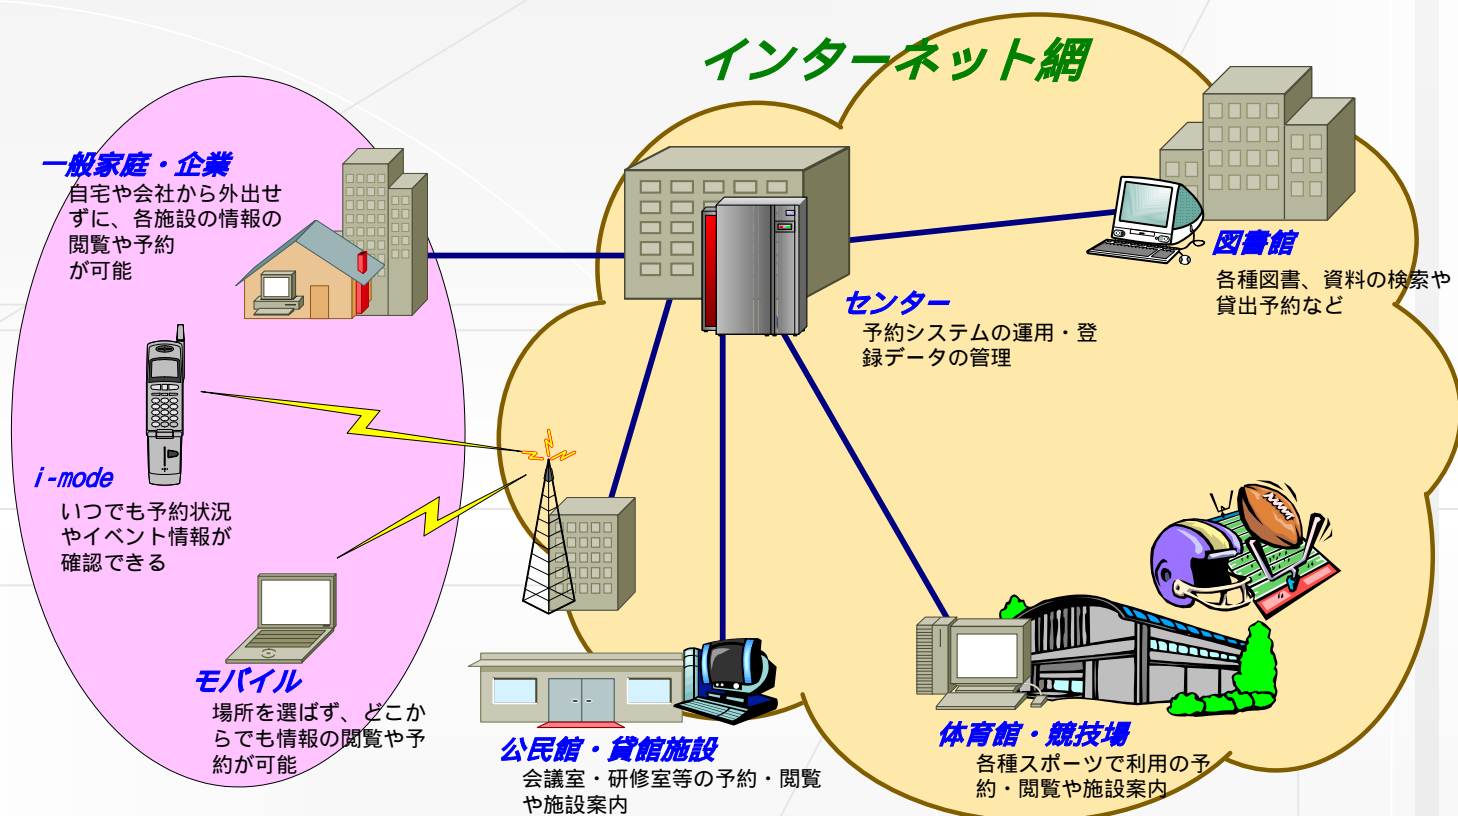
インターネット網

一般家庭・企業
自宅や会社から外出せずに、各施設の情報の閲覧や予約が可能

i-mode
いつでも予約状況やイベント情報が確認できる

モバイル
場所を選ばず、どこからでも情報の閲覧や予約が可能

センター
予約システムの運用・登録データの管理

図書館
各種図書、資料の検索や貸出予約など

公民館・貸館施設
会議室・研修室等の予約・閲覧や施設案内

体育館・競技場
各種スポーツで利用の予約・閲覧や施設案内